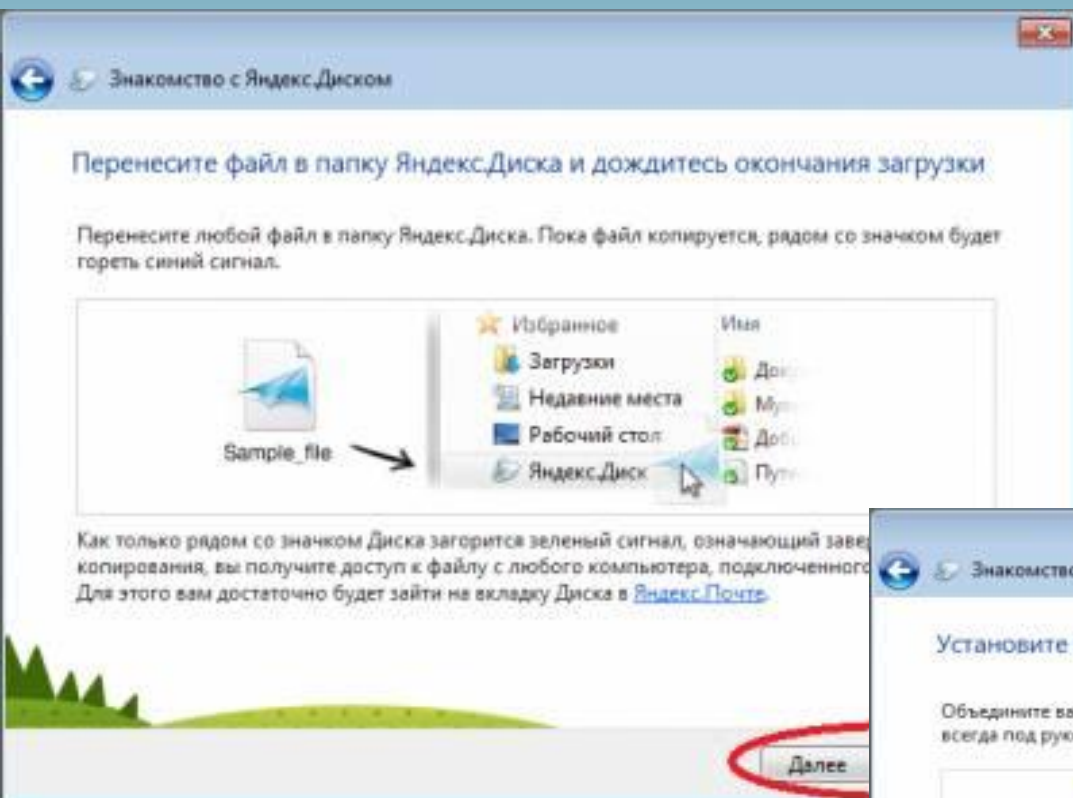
Знакомство с Яндекс.Диском

Перенесите файл в папку Яндекс.Диска и дождитесь окончания загрузки

Перенесите любой файл в папку Яндекс.Диска. Пока файл копируется, рядом со значком будет гореть синий сигнал.

Sample_file

Избранное
Загрузки
Недавние места
Рабочий стол
Яндекс.Диск

Имя
Док
Му
Доб
Пут

Как только рядом со значком Диска загорится зеленый сигнал, означающий заве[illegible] копирования, вы получите доступ к файлу с любого компьютера, подключенного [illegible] Для этого вам достаточно будет зайти на вкладку Диска в Яндекс.Почте.

Далее

Знакомство

Установите

Объедините ва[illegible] всегда под рук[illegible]